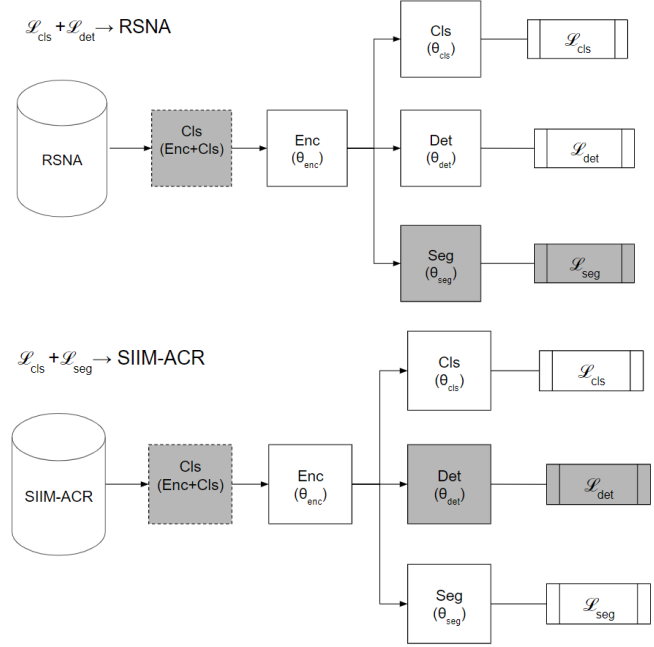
$\mathscr{L}_{cls} + \mathscr{L}_{det} \rightarrow$ RSNA

RSNA

Cls (Enc+Cls)

Enc ($\theta_{enc}$)

Cls ($\theta_{cls}$)

$\mathscr{L}_{cls}$

Det ($\theta_{det}$)

$\mathscr{L}_{det}$

Seg ($\theta_{seg}$)

$\mathscr{L}_{seg}$

$\mathscr{L}_{cls} + \mathscr{L}_{seg} \rightarrow$ SIIM-ACR

SIIM-ACR

Cls (Enc+Cls)

Enc ($\theta_{enc}$)

Cls ($\theta_{cls}$)

$\mathscr{L}_{cls}$

Det ($\theta_{det}$)

$\mathscr{L}_{det}$

Seg ($\theta_{seg}$)

$\mathscr{L}_{seg}$